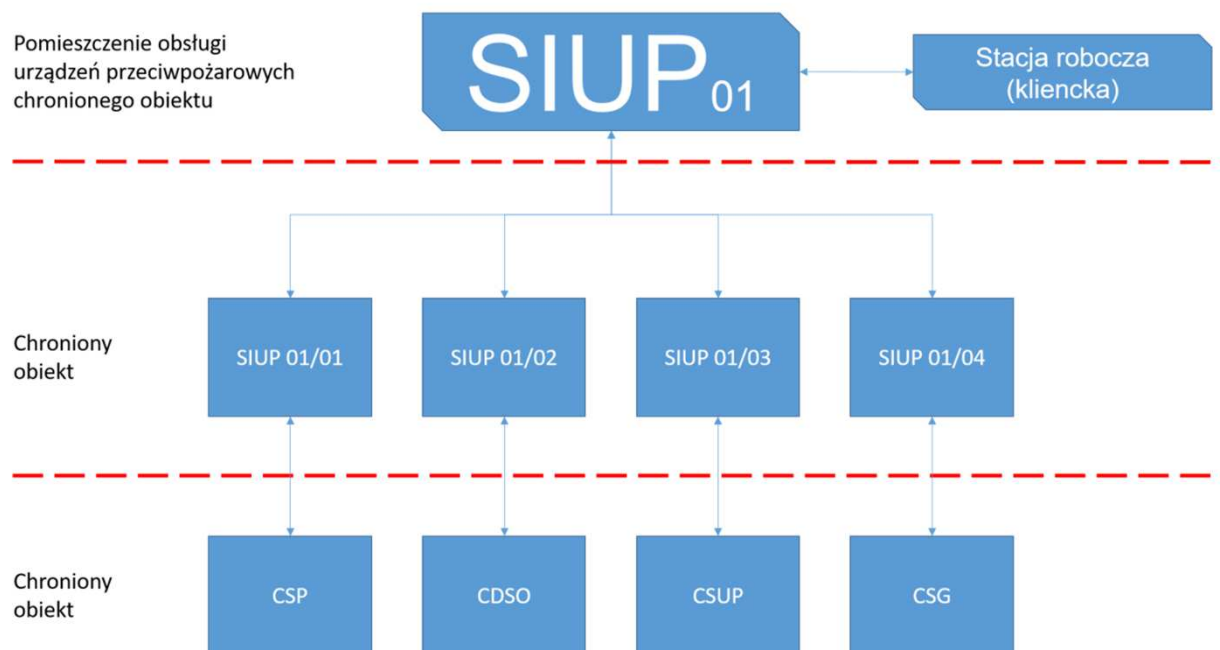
Pomieszczenie obsługi urządzeń przeciwpożarowych chronionego obiektu

SIUP$_{01}$

Stacja robocza (kliencka)

Chroniony obiekt

SIUP 01/01

SIUP 01/02

SIUP 01/03

SIUP 01/04

Chroniony obiekt

CSP

CDSO

CSUP

CSG